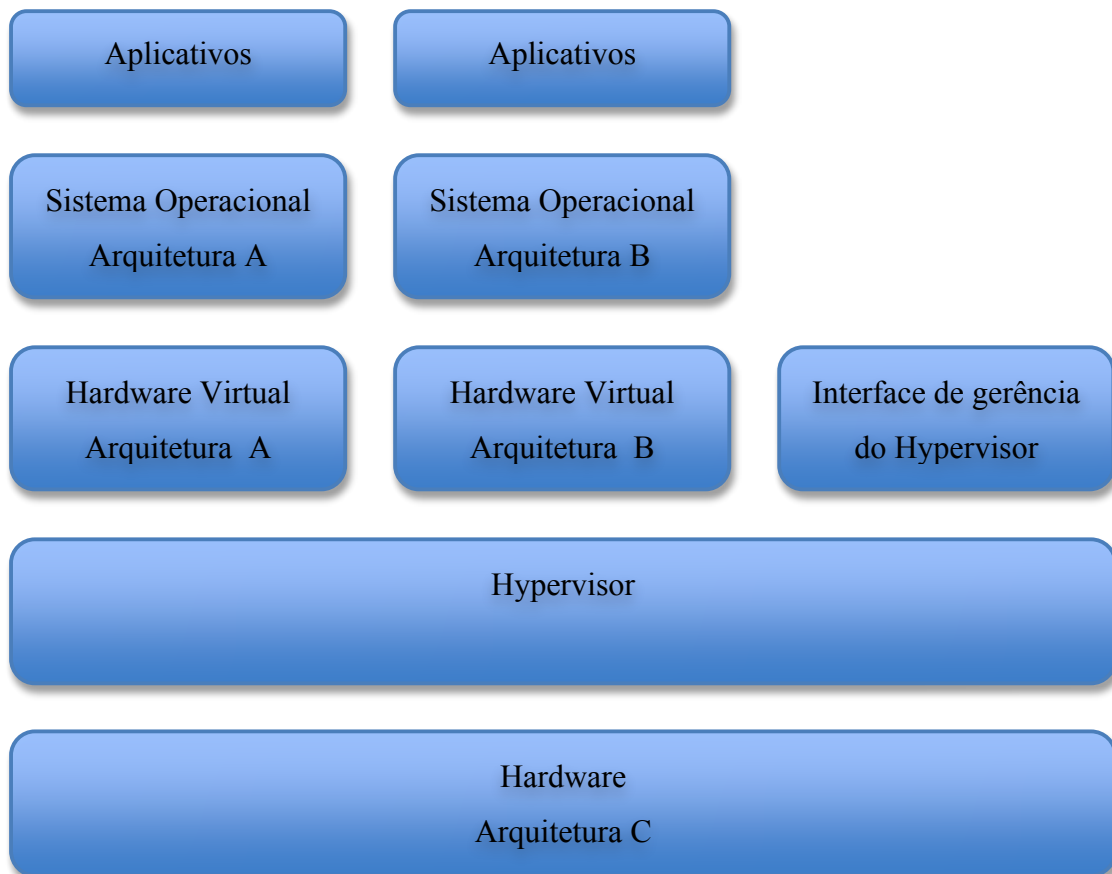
Aplicativos

Aplicativos

Sistema Operacional Arquitetura A

Sistema Operacional Arquitetura B

Hardware Virtual Arquitetura A

Hardware Virtual Arquitetura B

Interface de gerência do Hypervisor

Hypervisor

Hardware Arquitetura C